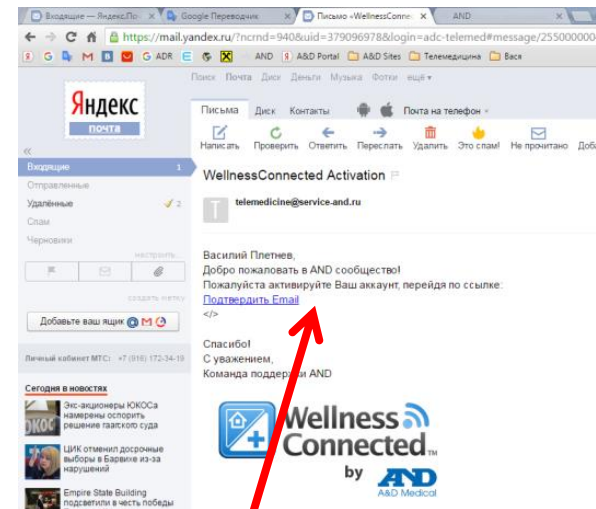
Входящие — Яндекс.По | Google Переводчик | Письмо «WellnessConnect | AND

https://mail.yandex.ru/?ncrnd=940&uid=379096978&login=adc-telemed#message/255000000

G ADR AND A&D Portal A&D Sites Телемедицина Вася

Поиск Почта Диск Деньги Музыка Фотки ещё

Яндекс
почта

Письма Диск Контакты Почта на телефон

Написать Проверить Ответить Переслать Удалить Это спам! Не прочитано Доб

Входящие 1
Отправленные
Удалённые 2
Спам
Черновики
настроить
создать метку

Добавьте ваш ящик

Личный кабинет МТС: +7 (916) 172-34-19

Сегодня в новостях
Экс-акционеры ЮКОСа намерены оспорить решение гаагского суда
ЦИК отменил досрочные выборы в Барвихе из-за нарушений
Empire State Building подсветили в честь победы

WellnessConnected Activation

telemedicine@service-and.ru

Василий Плетнев,
Добро пожаловать в AND сообщество!
Пожалуйста активируйте Ваш аккаунт, перейдя по ссылке:
Подтвердить Email
</>

Спасибо!
С уважением,
Команда поддер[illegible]и AND

Wellness Connected
by AND
A&D Medical